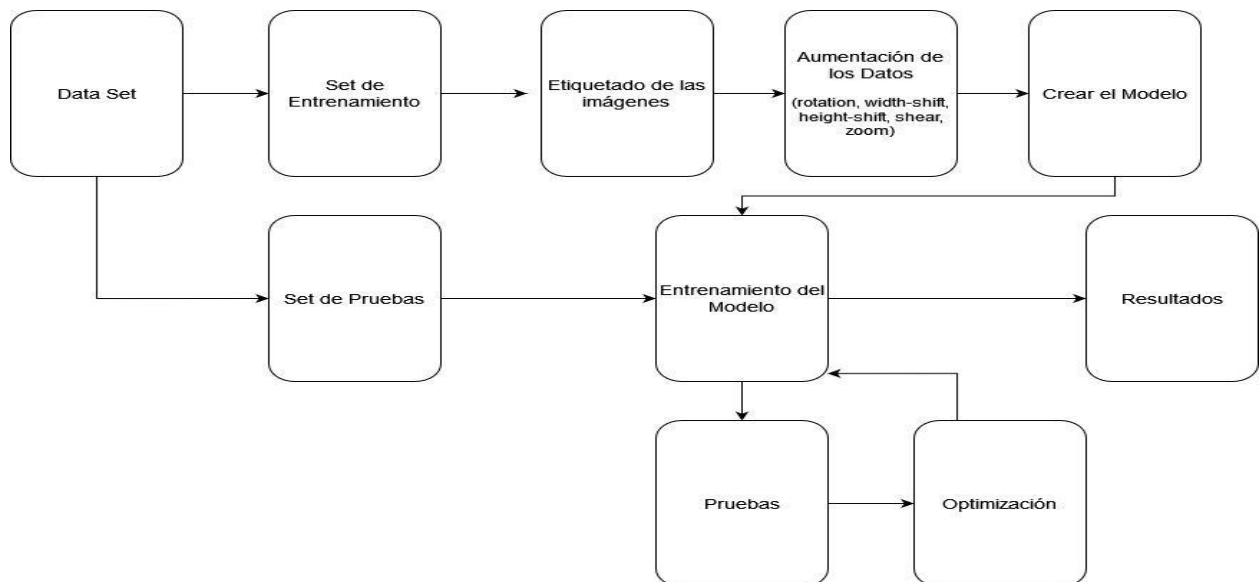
Data Set

Set de Entrenamiento

Etiquetado de las imágenes

Aumentación de los Datos
(rotation, width-shift, height-shift, shear, zoom)

Crear el Modelo

Set de Pruebas

Entrenamiento del Modelo

Resultados

Pruebas

Optimización